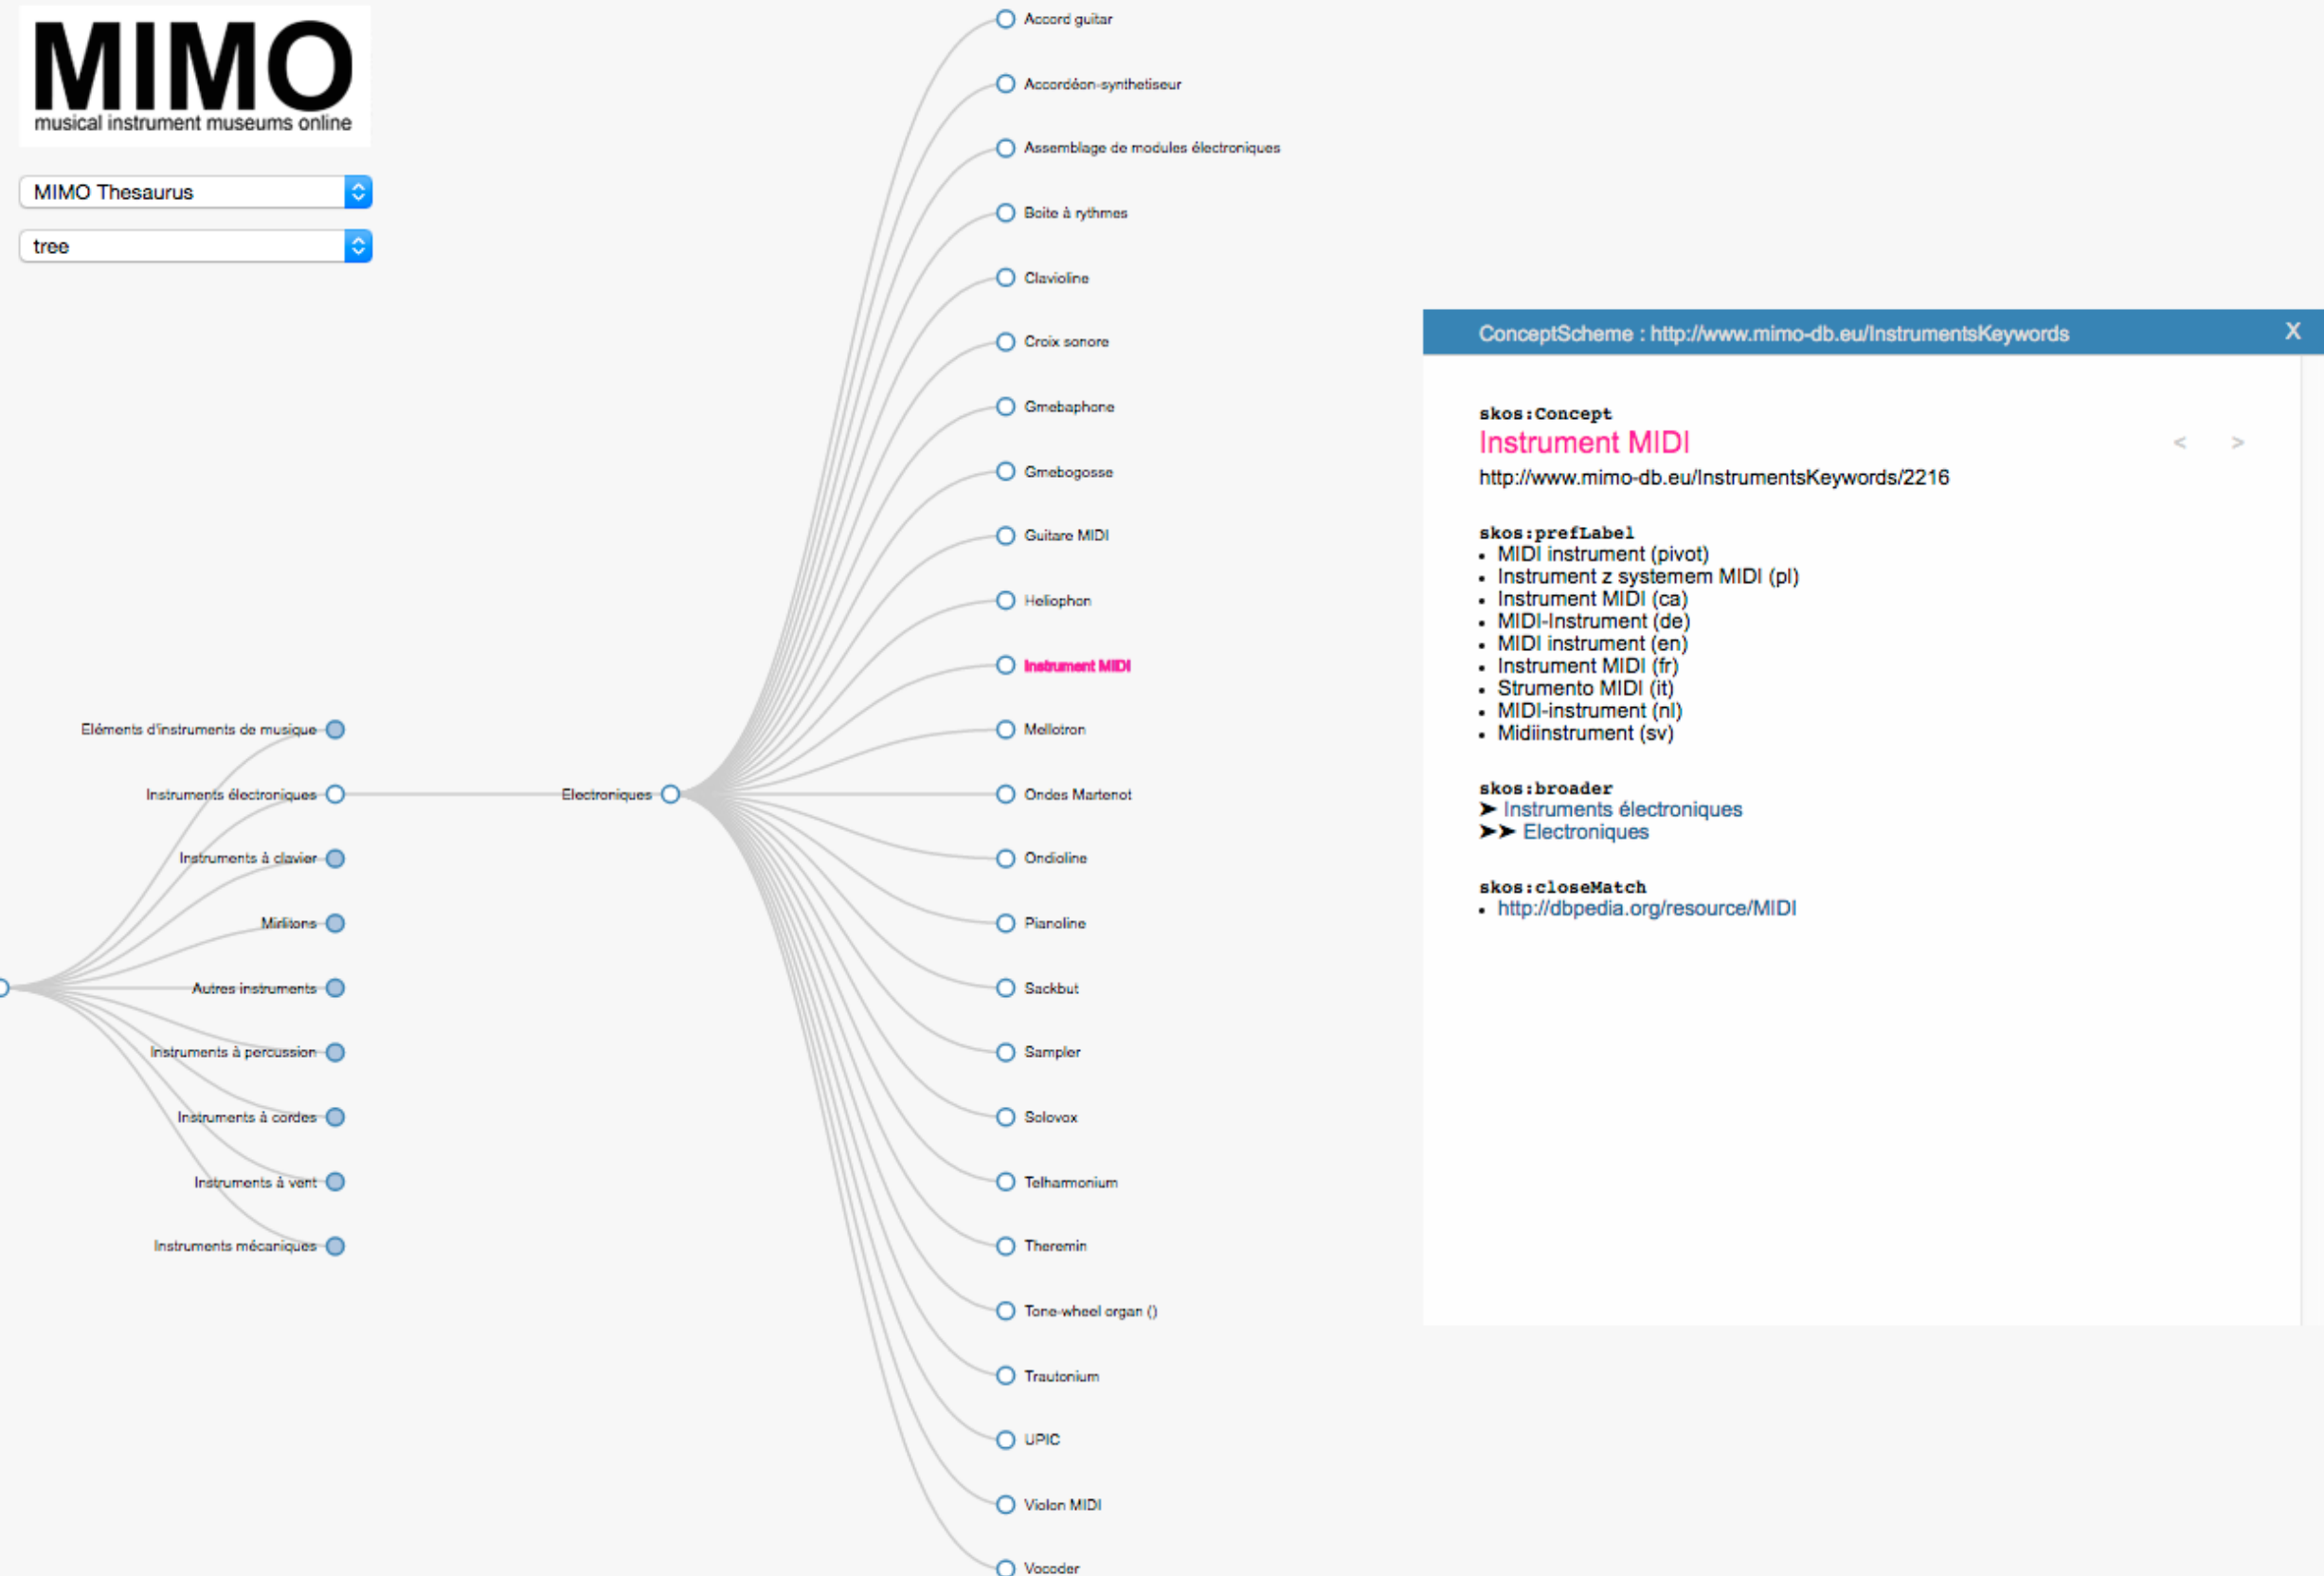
MIMO
musical instrument museums online

MIMO Thesaurus

tree

Eléments d'instruments de musique
Instruments électroniques
Instruments à clavier
Mirlitons
Autres instruments
Instruments à percussion
Instruments à cordes
Instruments à vent
Instruments mécaniques

Electroniques

Accord guitar
Accordéon-synthetiseur
Assemblage de modules électroniques
Boite à rythmes
Clavioline
Croix sonore
Gmebaphone
Gmebogosse
Guitare MIDI
Heliophon
Instrument MIDI
Mellotron
Ondes Martenot
Ondioline
Pianoline
Sackbut
Sampler
Solovox
Telharmonium
Theremin
Tone-wheel organ ()
Trautonium
UPIC
Violon MIDI
Vocoder

ConceptScheme : http://www.mimo-db.eu/InstrumentsKeywords
X

skos:Concept
Instrument MIDI
< >
http://www.mimo-db.eu/InstrumentsKeywords/2216

skos:prefLabel
- MIDI instrument (pivot)
- Instrument z systemem MIDI (pl)
- Instrument MIDI (ca)
- MIDI-Instrument (de)
- MIDI instrument (en)
- Instrument MIDI (fr)
- Strumento MIDI (it)
- MIDI-instrument (nl)
- Midiinstrument (sv)

skos:broader
➤ Instruments électroniques
➤➤ Electroniques

skos:closeMatch
- http://dbpedia.org/resource/MIDI